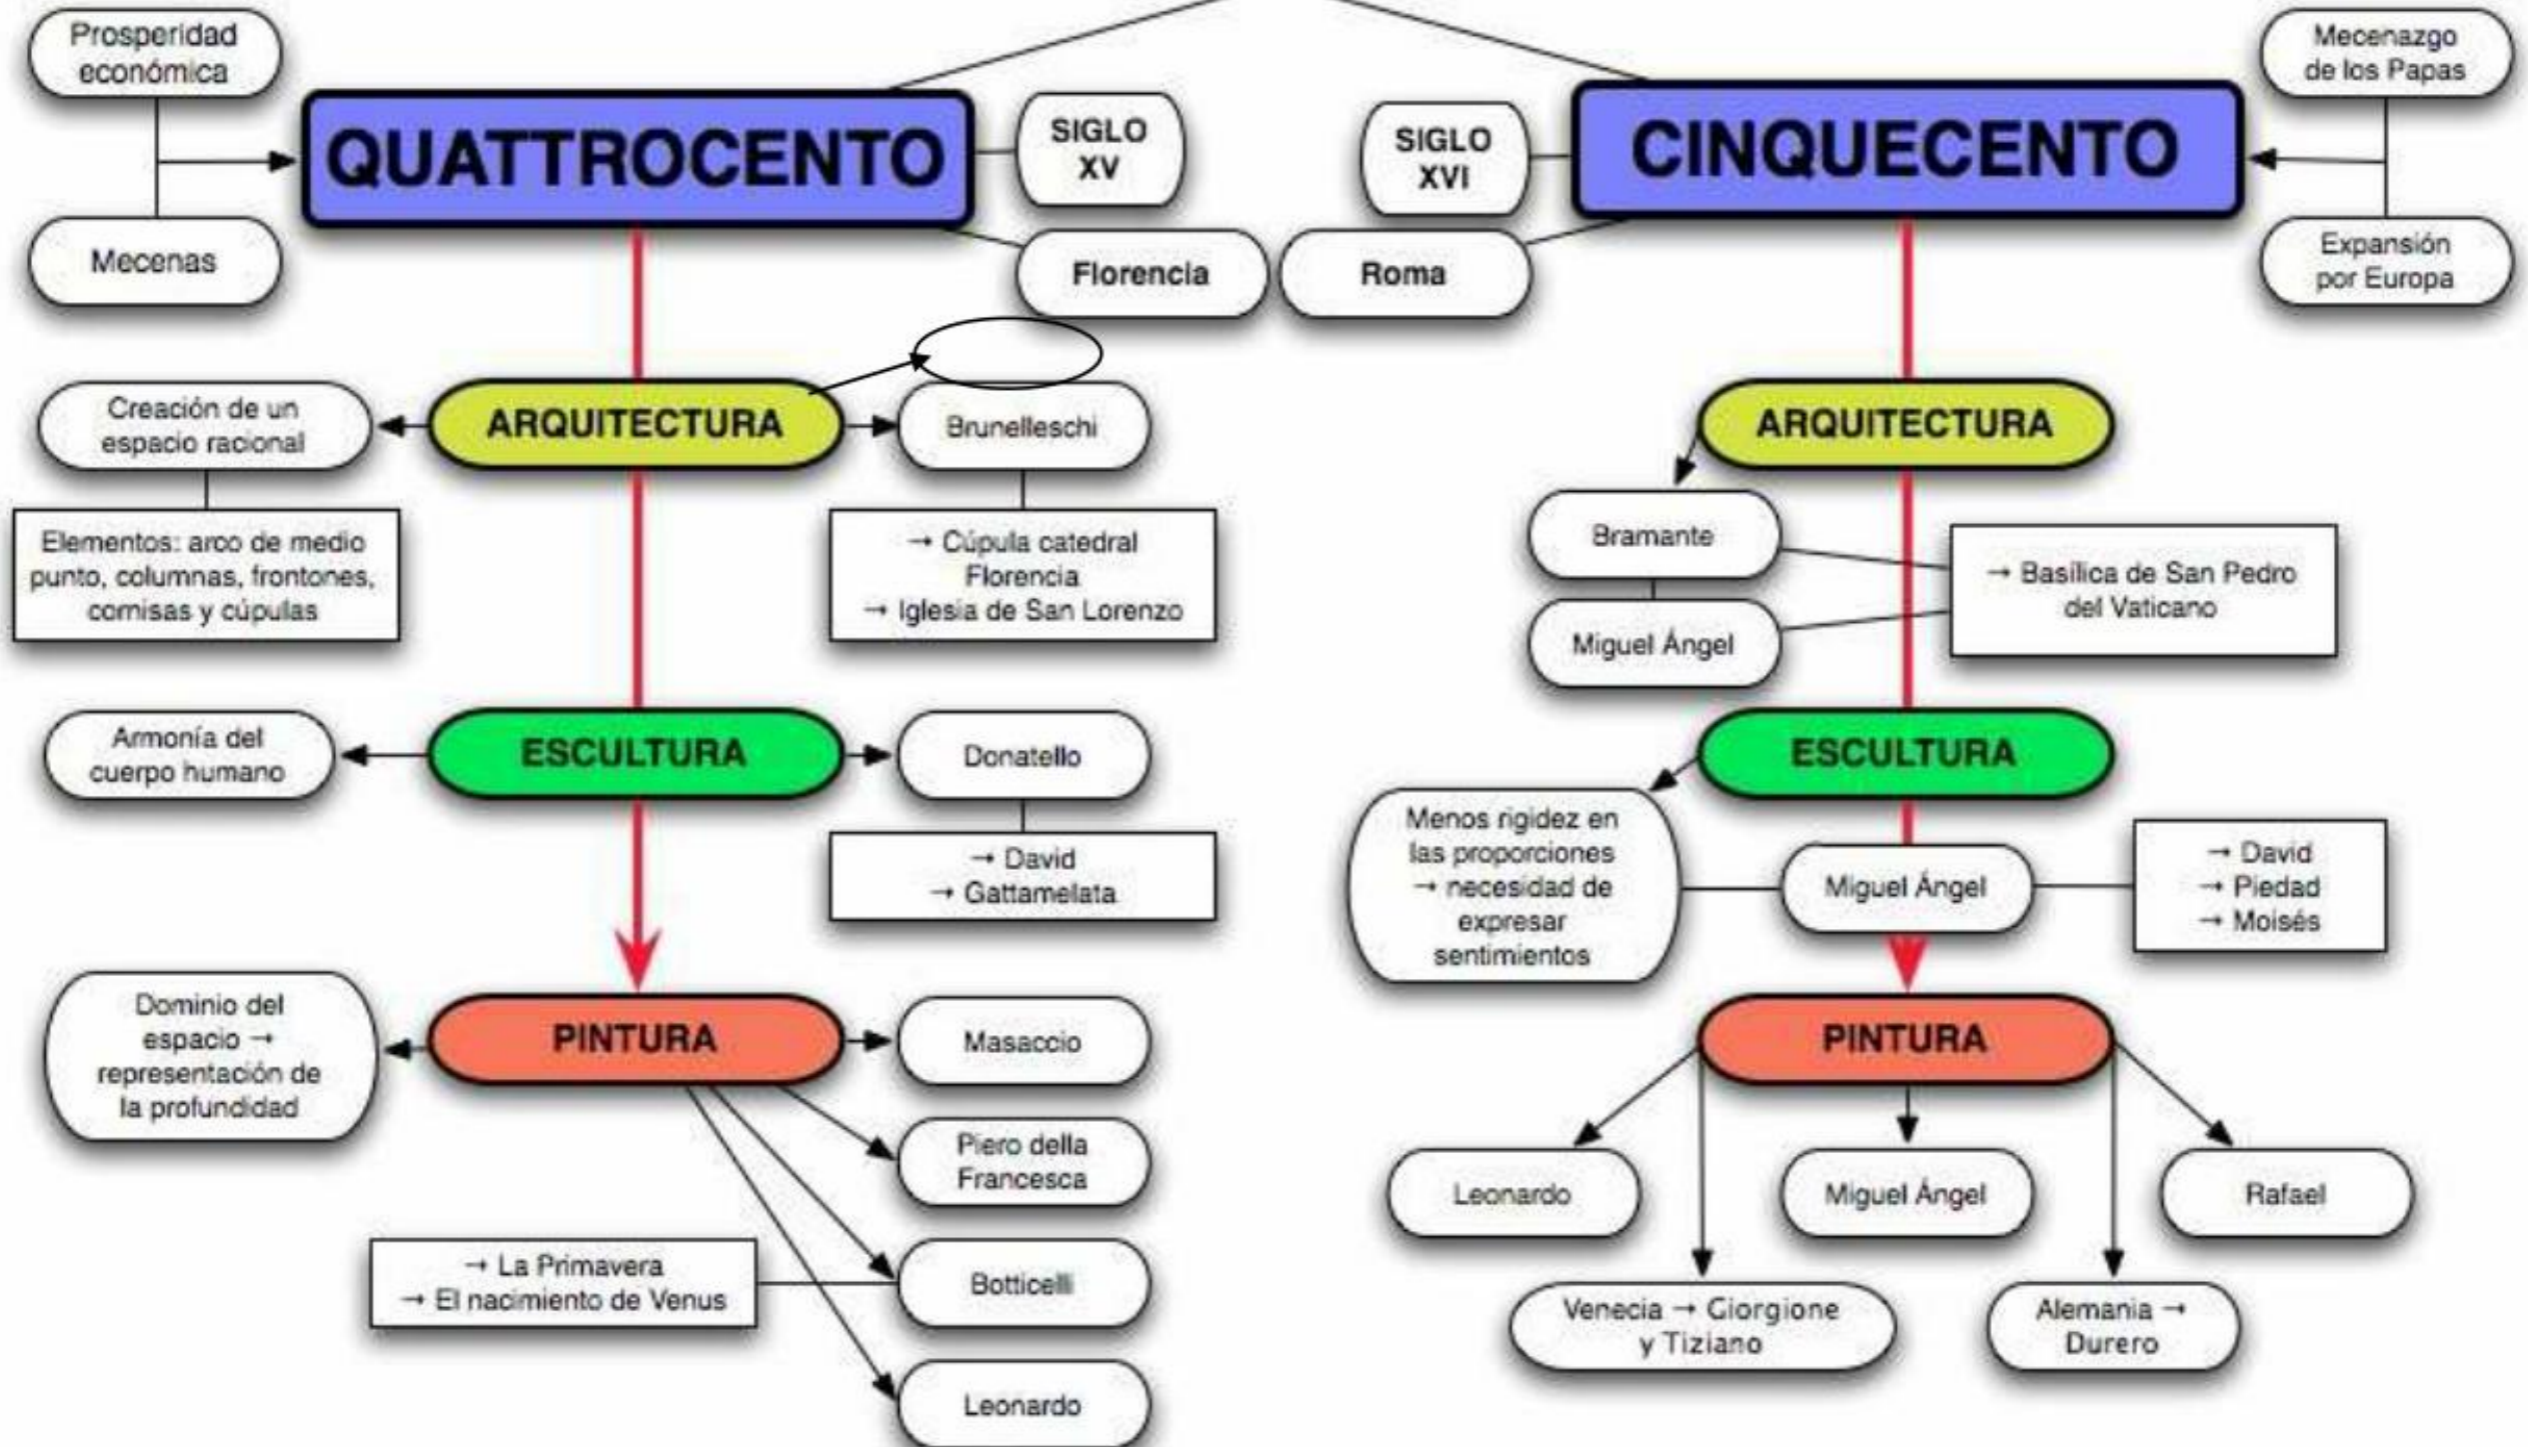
Prosperidad económica

Mecenas

QUATTROCENTO

SIGLO XV

Florencia

Roma

SIGLO XVI

CINQUECENTO

Mecenazgo de los Papas

Expansión por Europa

Creación de un espacio racional

ARQUITECTURA

Brunelleschi

Elementos: arco de medio punto, columnas, frontones, cornisas y cúpulas

→ Cúpula catedral Florencia
→ Iglesia de San Lorenzo

Armonía del cuerpo humano

ESCULTURA

Donatello

→ David
→ Gattamelata

Dominio del espacio → representación de la profundidad

PINTURA

Masaccio

Piero della Francesca

→ La Primavera
→ El nacimiento de Venus

Botticelli

Leonardo

ARQUITECTURA

Bramante

Miguel Ángel

→ Basílica de San Pedro del Vaticano

ESCULTURA

Menos rigidez en las proporciones → necesidad de expresar sentimientos

Miguel Ángel

→ David
→ Piedad
→ Moisés

PINTURA

Leonardo

Miguel Ángel

Rafael

Venecia → Giorgione y Tiziano

Alemania → Durero